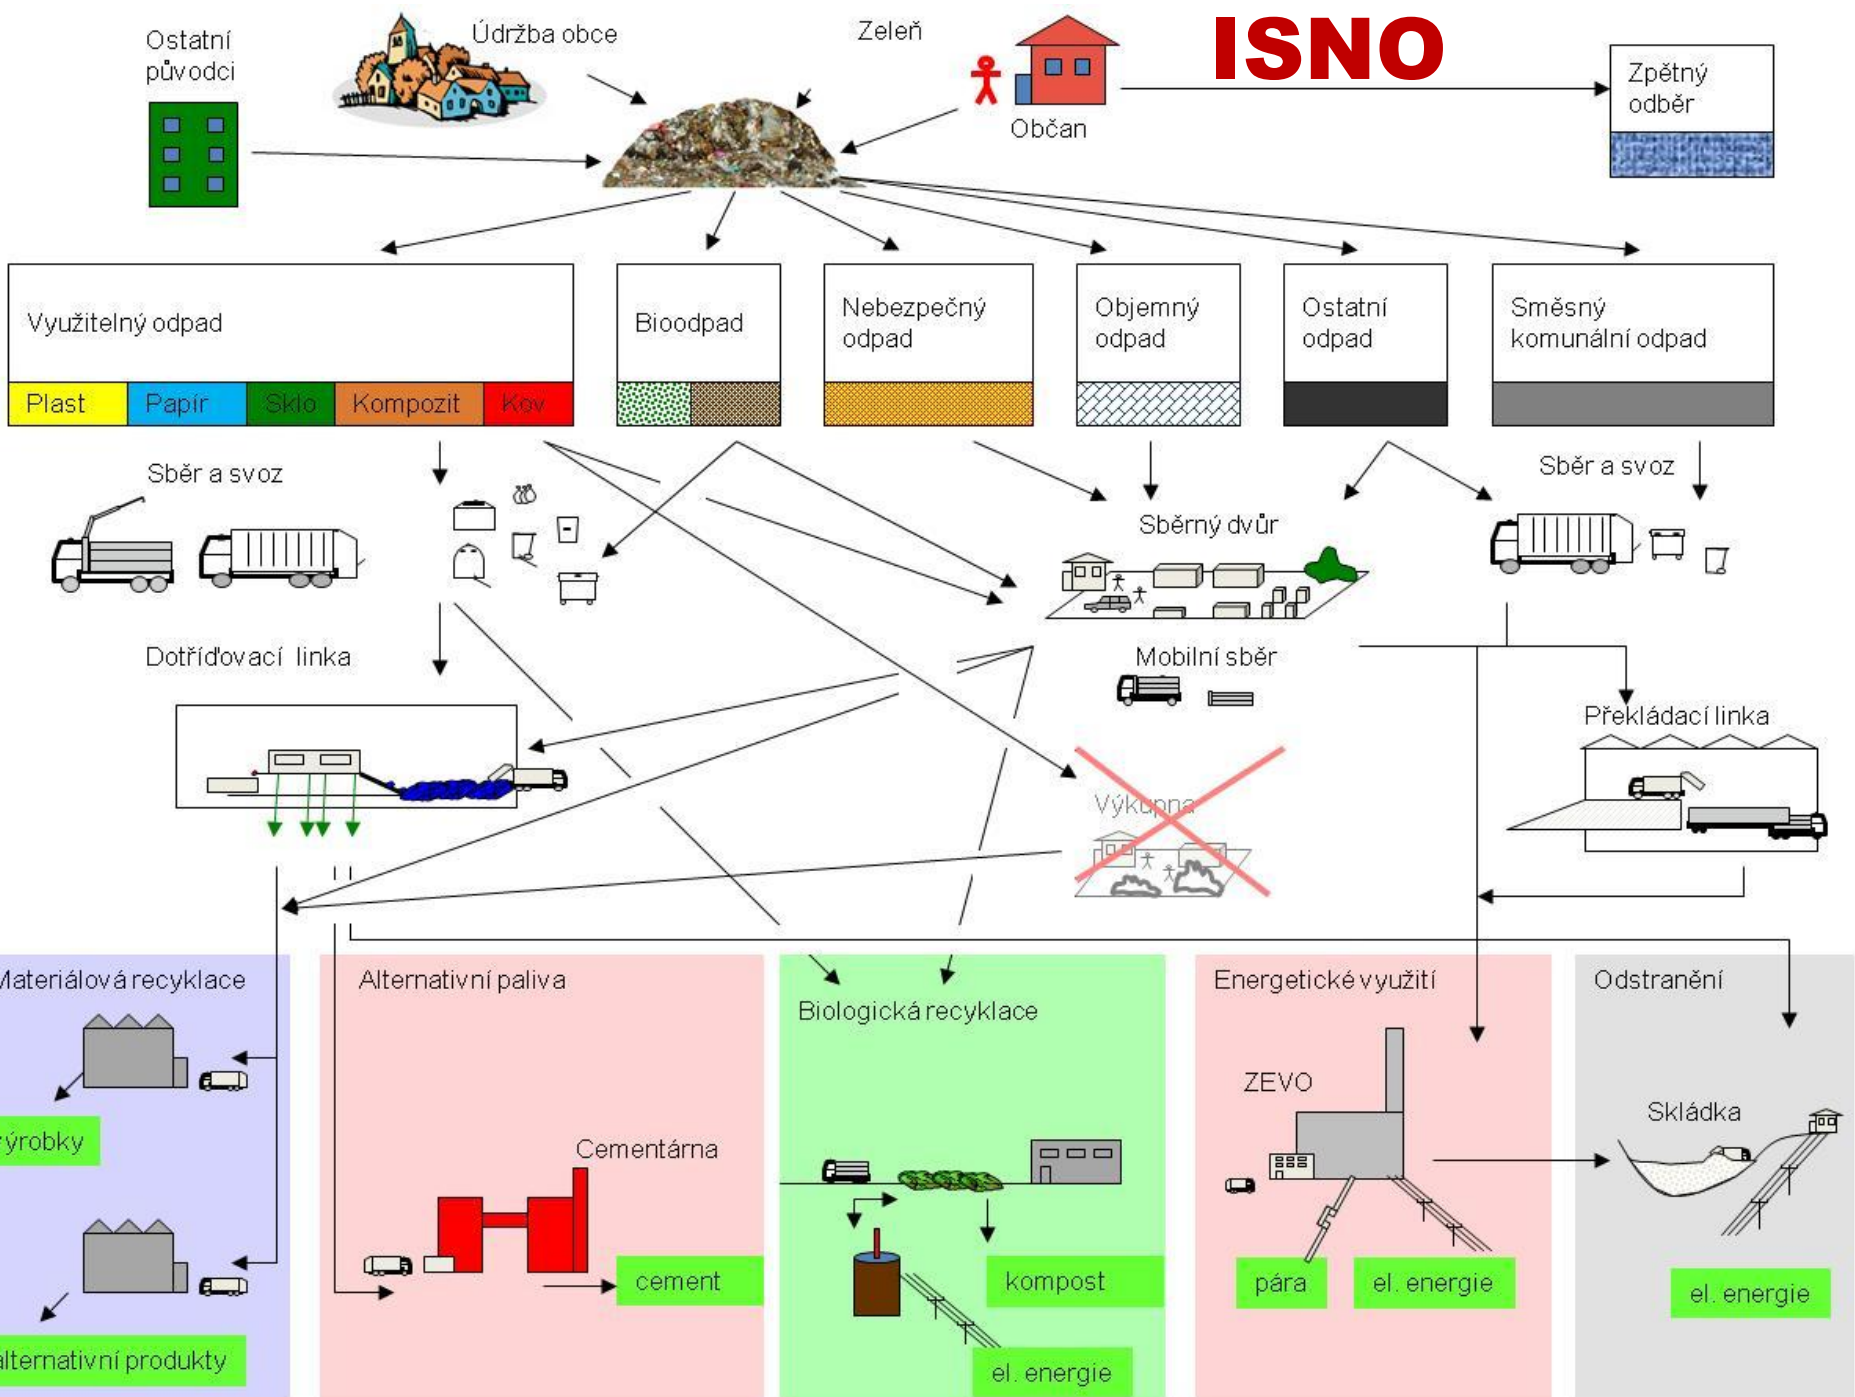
Ostatní původci

Údržba obce

Zeleň

ISNO

Občan

Zpětný odběr

Využitelný odpad

Plast | Papír | Sklo | Kompozit | Kov

Bioodpad

Nebezpečný odpad

Objemný odpad

Ostatní odpad

Směsný komunální odpad

Sběr a svoz

Sběr a svoz

Sběrný dvůr

Dotříďovací linka

Mobilní sběr

Překládací linka

Výkupna

Materiálová recyklace

ýrobky

lternativní produkty

Alternativní paliva

Cementárna

cement

Biologická recyklace

kompost

el. energie

Energetické využití

ZEVO

pára

el. energie

Odstranění

Skládka

el. energie